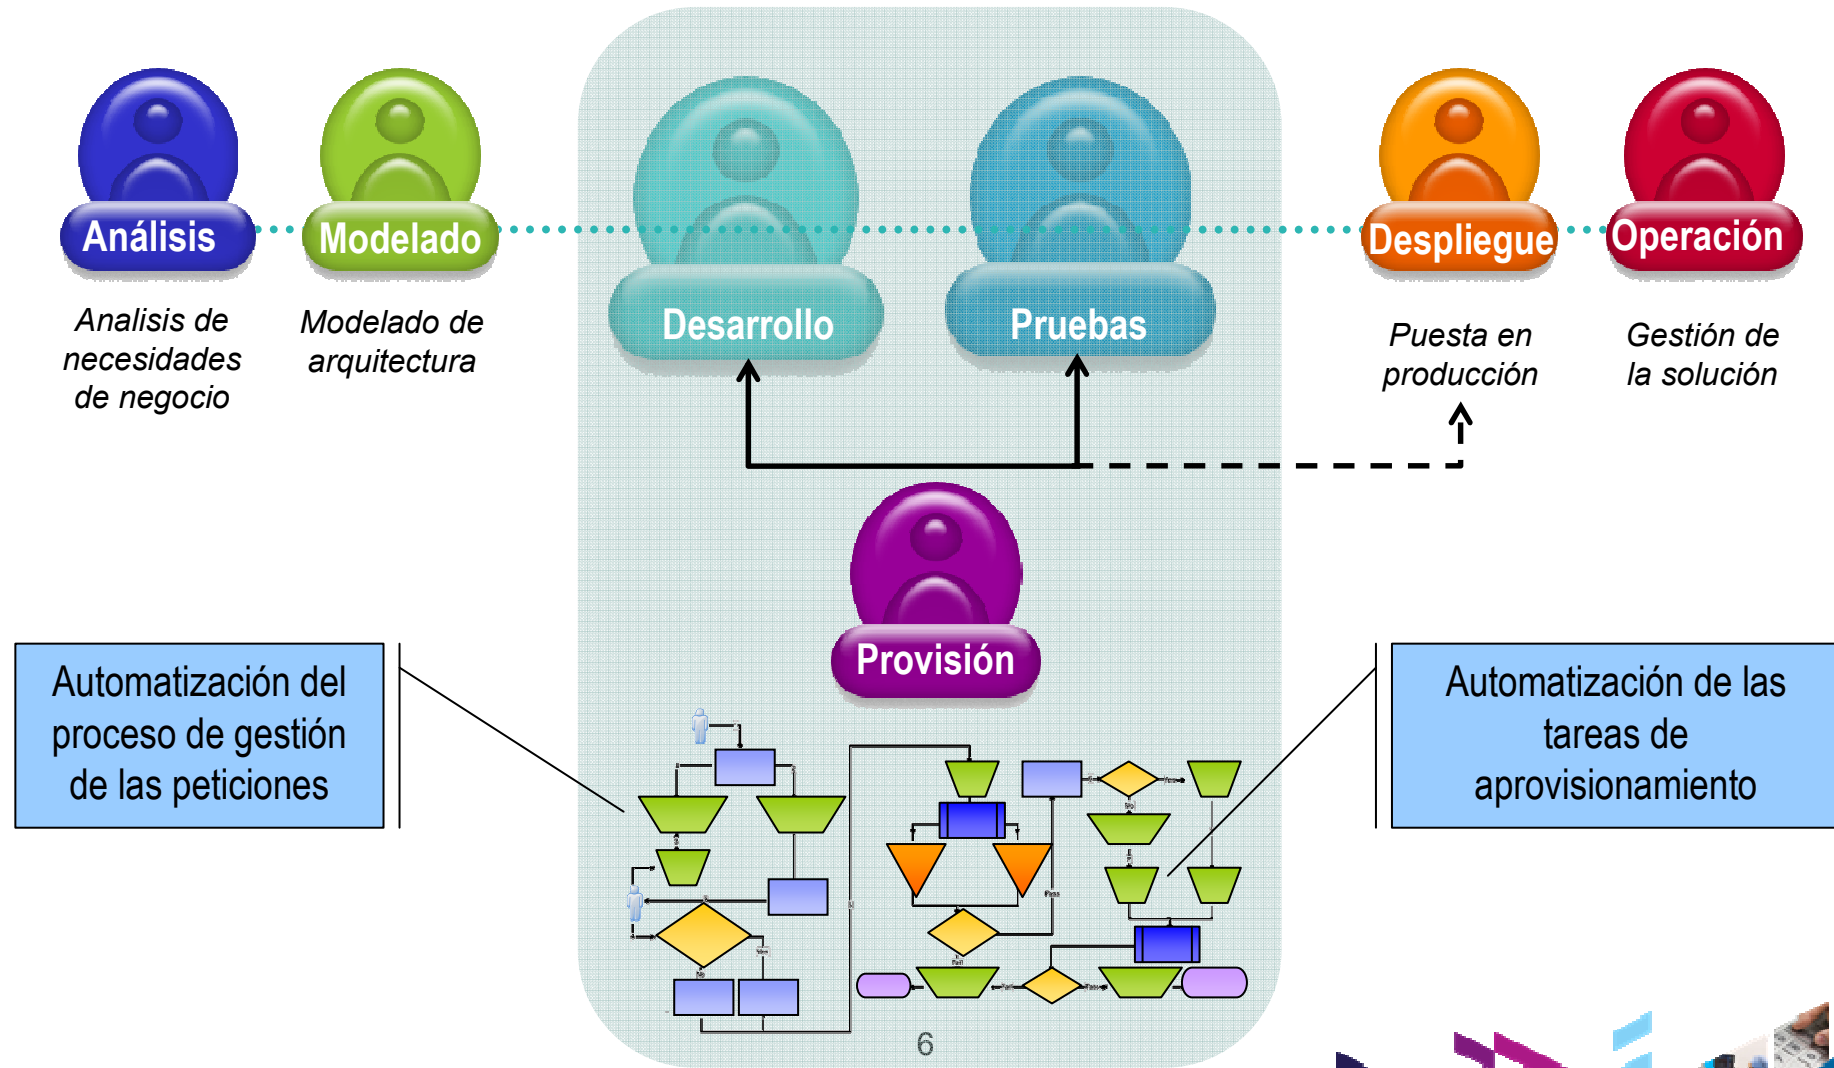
Análisis

Modelado

Desarrollo

Pruebas

Despliegue

Operación

Analisis de necesidades de negocio

Modelado de arquitectura

Puesta en producción

Gestión de la solución

Provisión

Automatización del proceso de gestión de las peticiones

Automatización de las tareas de aprovisionamiento

6